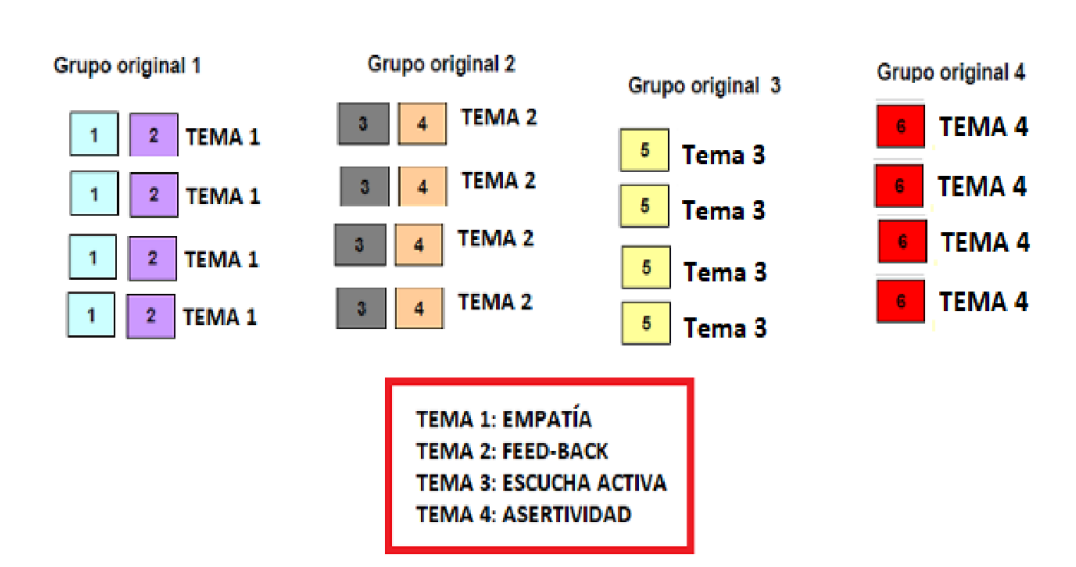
Grupo original 1

1 2 TEMA 1
1 2 TEMA 1
1 2 TEMA 1
1 2 TEMA 1

Grupo original 2

3 4 TEMA 2
3 4 TEMA 2
3 4 TEMA 2
3 4 TEMA 2

Grupo original 3

5 Tema 3
5 Tema 3
5 Tema 3
5 Tema 3

Grupo original 4

6 TEMA 4
6 TEMA 4
6 TEMA 4
6 TEMA 4

TEMA 1: EMPATÍA
TEMA 2: FEED-BACK
TEMA 3: ESCUCHA ACTIVA
TEMA 4: ASERTIVIDAD